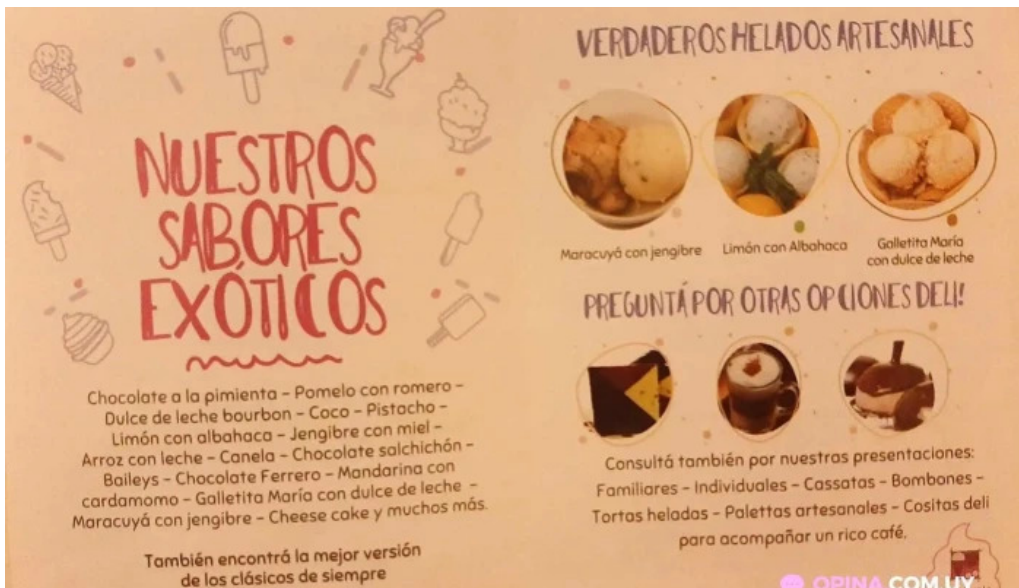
NUESTROS SABORES EXÓTICOS

Chocolate a la pimienta – Pomelo con romero – Dulce de leche bourbon – Coco – Pistacho – Limón con albahaca – Jengibre con miel – Arroz con leche – Canela – Chocolate salchichón – Baileys – Chocolate Ferrero – Mandarina con cardamomo – Galletita María con dulce de leche – Maracuyá con jengibre – Cheese cake y muchos más.

También encontrá la mejor versión de los clásicos de siempre

VERDADEROS HELADOS ARTESANALES

Maracuyá con jengibre

Limón con Albahaca

Galletita María con dulce de leche

PREGUNTÁ POR OTRAS OPCIONES DELI!

Consultá también por nuestras presentaciones: Familiares – Individuales – Cassatas – Bombones – Tortas heladas – Palettas artesanales – Cositas deli para acompañar un rico café.

OPINA.COM.UY